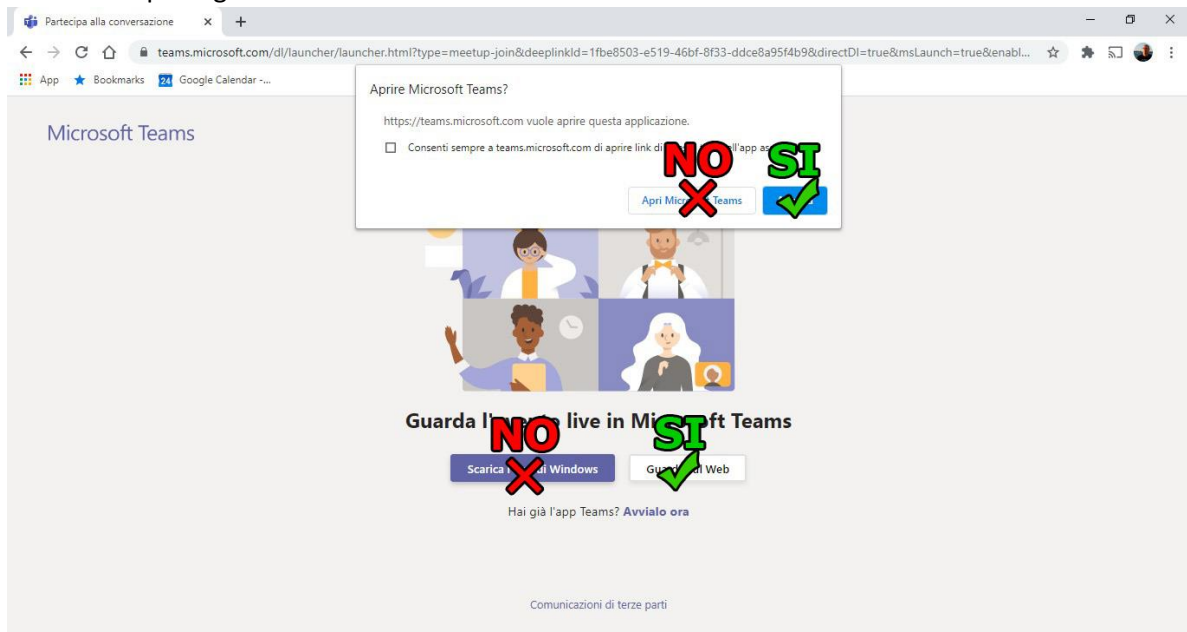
Partecipa alla conversazione ×
+
teams.microsoft.com/dl/launcher/launcher.html?type=meetup-join&deeplinkId=1fbe8503-e519-46bf-8f33-ddce8a95f4b9&directDl=true&msLaunch=true&enabl...
App Bookmarks 24 Google Calendar -...

Microsoft Teams

Aprire Microsoft Teams?
https://teams.microsoft.com vuole aprire questa applicazione.
Consenti sempre a teams.microsoft.com di aprire link di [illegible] l'app as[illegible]

NO
SI
Apri Micr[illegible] Teams
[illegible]

Guarda l'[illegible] live in Mi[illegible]ft Teams

NO
SI
Scarica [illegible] di Windows
Gu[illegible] l Web

Hai già l'app Teams? Avvialo ora

Comunicazioni di terze parti